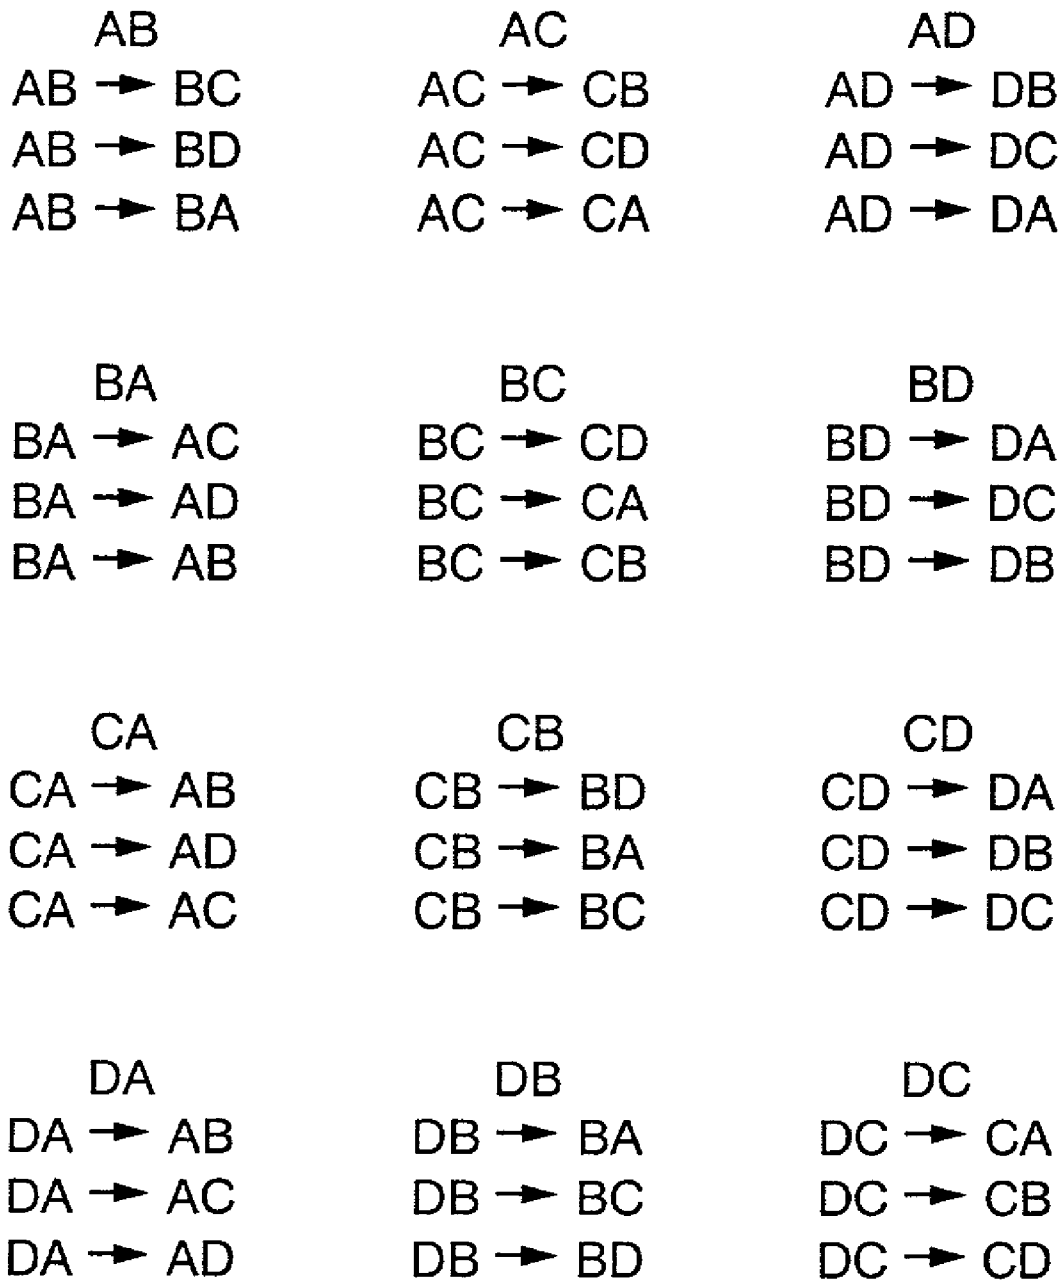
AB
AB → BC
AB → BD
AB → BA

AC
AC → CB
AC → CD
AC → CA

AD
AD → DB
AD → DC
AD → DA

BA
BA → AC
BA → AD
BA → AB

BC
BC → CD
BC → CA
BC → CB

BD
BD → DA
BD → DC
BD → DB

CA
CA → AB
CA → AD
CA → AC

CB
CB → BD
CB → BA
CB → BC

CD
CD → DA
CD → DB
CD → DC

DA
DA → AB
DA → AC
DA → AD

DB
DB → BA
DB → BC
DB → BD

DC
DC → CA
DC → CB
DC → CD